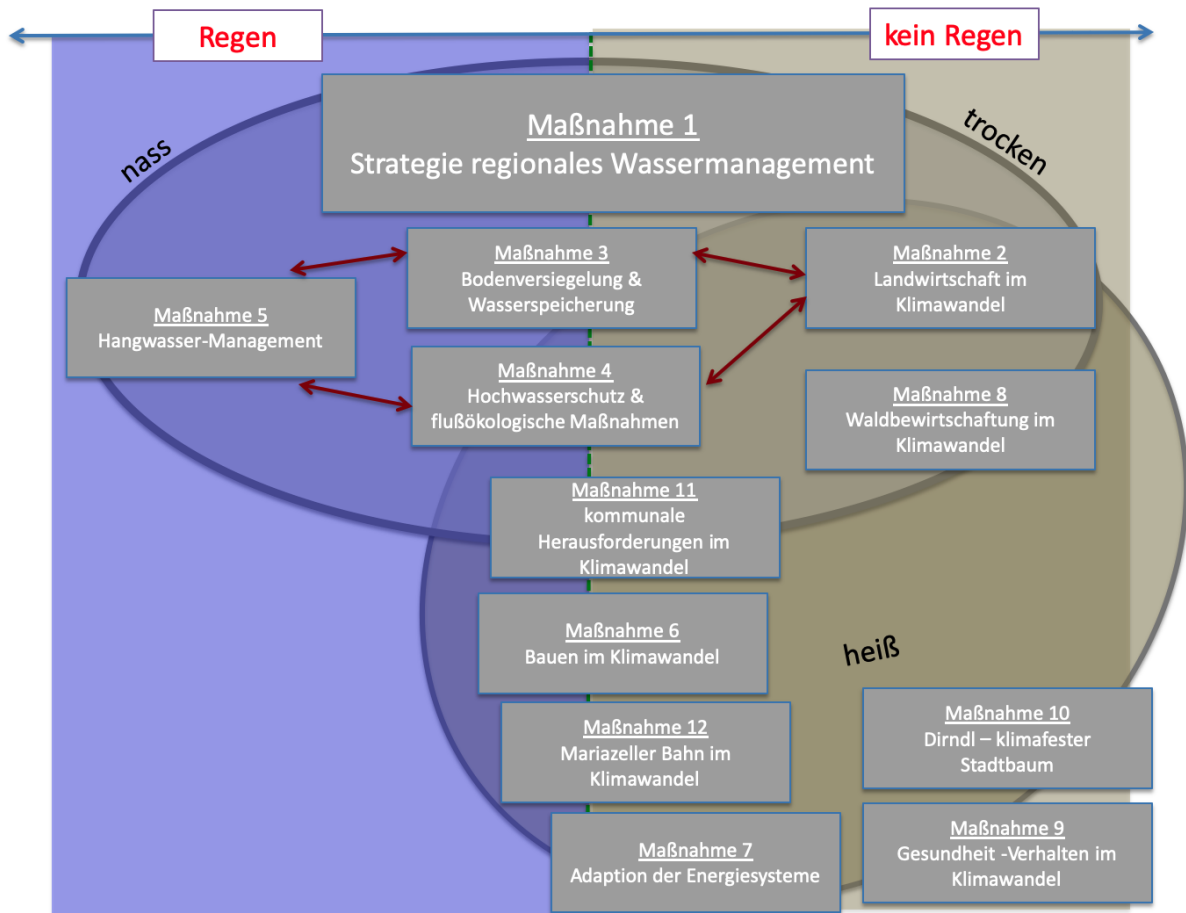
Regen

kein Regen

nass

trocken

Maßnahme 1
Strategie regionales Wassermanagement

Maßnahme 3
Bodenversiegelung & Wasserspeicherung

Maßnahme 2
Landwirtschaft im Klimawandel

Maßnahme 5
Hangwasser-Management

Maßnahme 4
Hochwasserschutz & flußökologische Maßnahmen

Maßnahme 8
Waldbewirtschaftung im Klimawandel

Maßnahme 11
kommunale Herausforderungen im Klimawandel

Maßnahme 6
Bauen im Klimawandel

heiß

Maßnahme 12
Mariazeller Bahn im Klimawandel

Maßnahme 10
Dirndl – klimafester Stadtbaum

Maßnahme 7
Adaption der Energiesysteme

Maßnahme 9
Gesundheit -Verhalten im Klimawandel